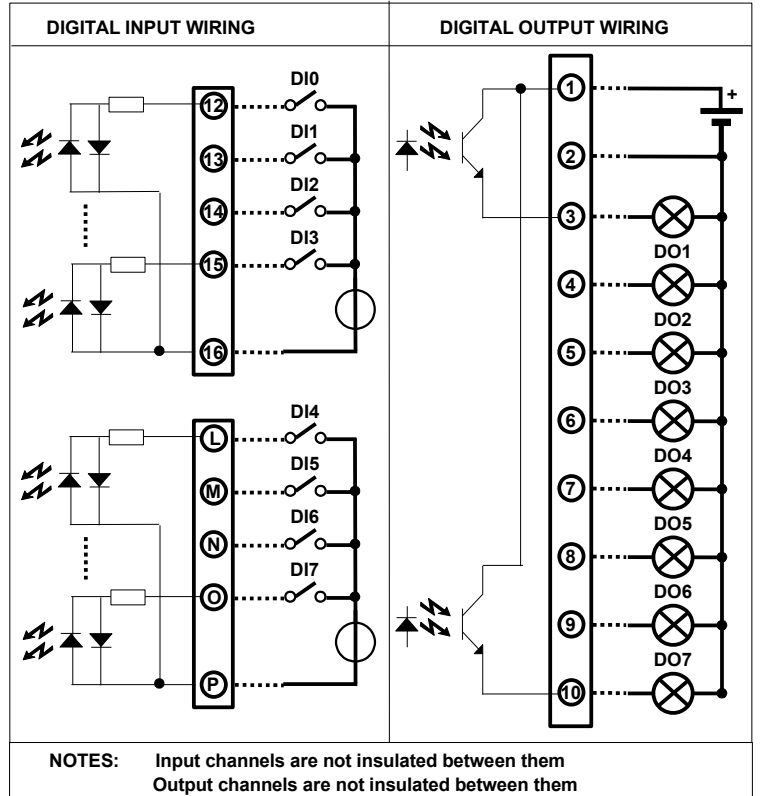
DIGITAL INPUT WIRING

DIGITAL OUTPUT WIRING

DI0
12
DI1
13
DI2
14
DI3
15
16

DI4
L
DI5
M
DI6
N
DI7
O
P

1
+
2
3
DO1
4
DO2
5
DO3
6
DO4
7
DO5
8
DO6
9
DO7
10

NOTES: Input channels are not insulated between them
Output channels are not insulated between them